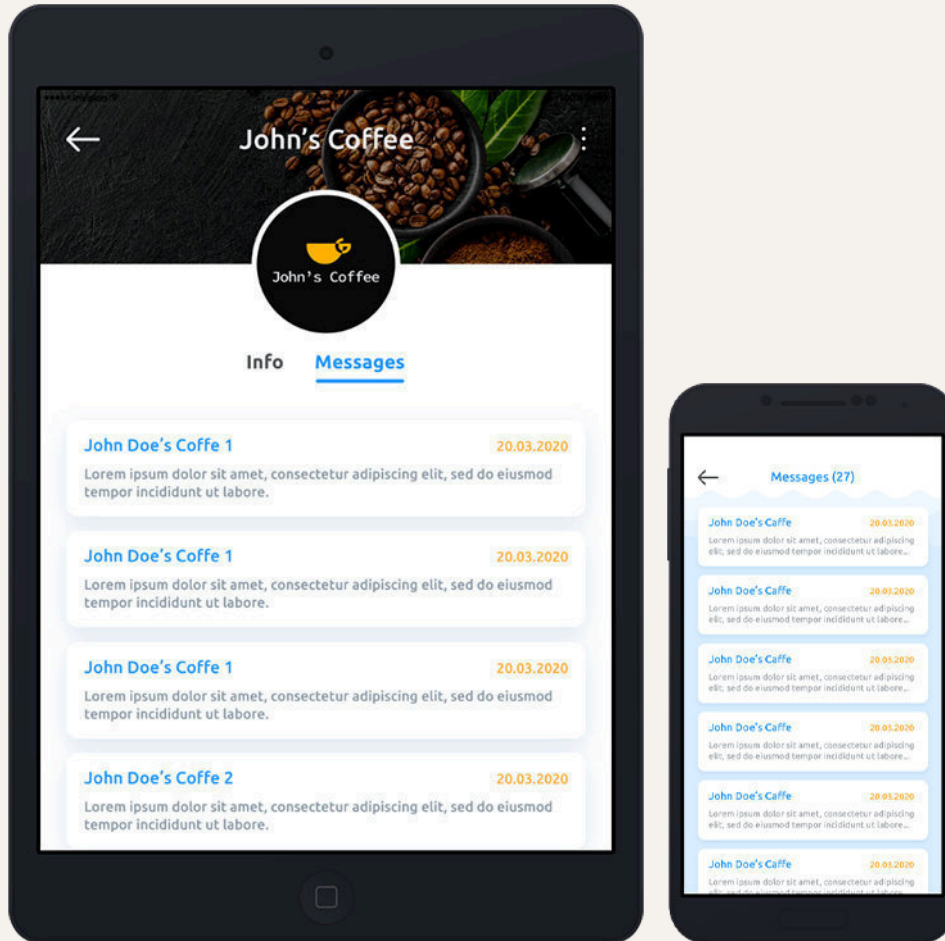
John's Coffee

John's Coffee

Info Messages

John Doe's Coffe 1 20.03.2020
Lorem ipsum dolor sit amet, consectetur adipiscing elit, sed do eiusmod tempor incididunt ut labore.

John Doe's Coffe 1 20.03.2020
Lorem ipsum dolor sit amet, consectetur adipiscing elit, sed do eiusmod tempor incididunt ut labore.

John Doe's Coffe 1 20.03.2020
Lorem ipsum dolor sit amet, consectetur adipiscing elit, sed do eiusmod tempor incididunt ut labore.

John Doe's Coffe 2 20.03.2020
Lorem ipsum dolor sit amet, consectetur adipiscing elit, sed do eiusmod tempor incididunt ut labore.

Messages (27)

John Doe's Caffe 20.03.2020
Lorem ipsum dolor sit amet, consectetur adipiscing elit, sed do eiusmod tempor incididunt ut labore...

John Doe's Caffe 20.03.2020
Lorem ipsum dolor sit amet, consectetur adipiscing elit, sed do eiusmod tempor incididunt ut labore...

John Doe's Caffe 20.03.2020
Lorem ipsum dolor sit amet, consectetur adipiscing elit, sed do eiusmod tempor incididunt ut labore...

John Doe's Caffe 20.03.2020
Lorem ipsum dolor sit amet, consectetur adipiscing elit, sed do eiusmod tempor incididunt ut labore...

John Doe's Caffe 20.03.2020
Lorem ipsum dolor sit amet, consectetur adipiscing elit, sed do eiusmod tempor incididunt ut labore...

John Doe's Caffe 20.03.2020
Lorem ipsum dolor sit amet, consectetur adipiscing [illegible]